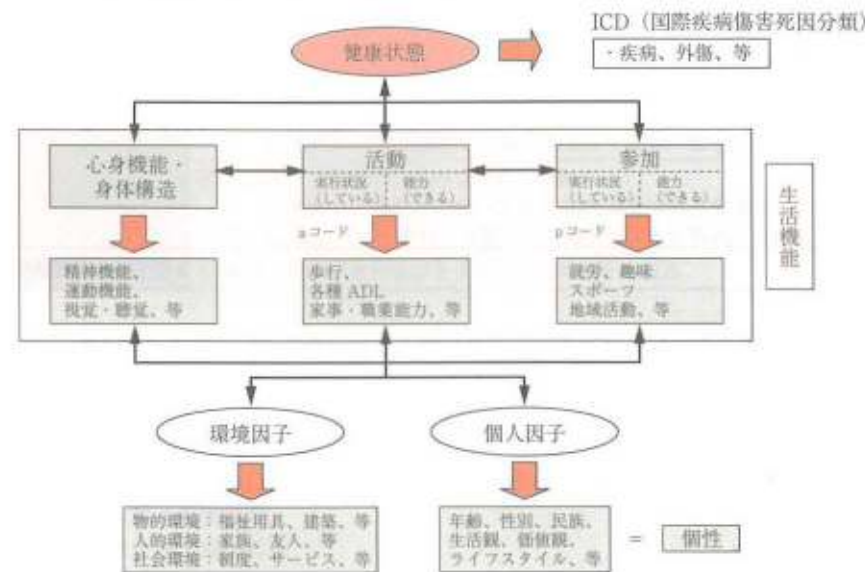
ICD（国際疾病傷害死因分類）

健康状態

・疾病、外傷、等

心身機能・身体構造

活動

実行状況（している） 能力（できる）

参加

実行状況（している） 能力（できる）

生活機能

a コード

p コード

精神機能、運動機能、視覚・聴覚、等

歩行、各種 ADL、家事・職業能力、等

就労、趣味、スポーツ、地域活動、等

環境因子

個人因子

物的環境：福祉用具、建築、等
人的環境：家族、友人、等
社会環境：制度、サービス、等

年齢、性別、民族、生活歴、価値観、ライフスタイル、等

=

個性